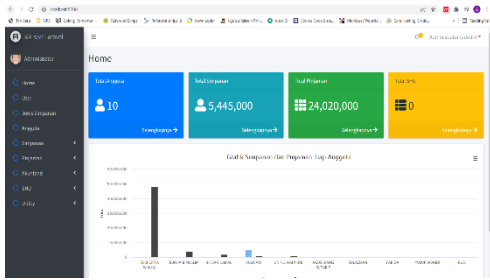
localhost/ksp

Koperasi Simpan Pinjam

Administrator

Home
User
Jenis Simpanan
Anggota
Simpanan
Pinjaman
Angsuran
SHU
Utility

Home

Administrator Sistem

Total Anggota
10
Selengkapnya

Total Simpanan
5,445,000
Selengkapnya

Total Pinjaman
24,020,000
Selengkapnya

Total SHU
0
Selengkapnya

Grafik Simpanan dan Pinjaman Tiap Anggota

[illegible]